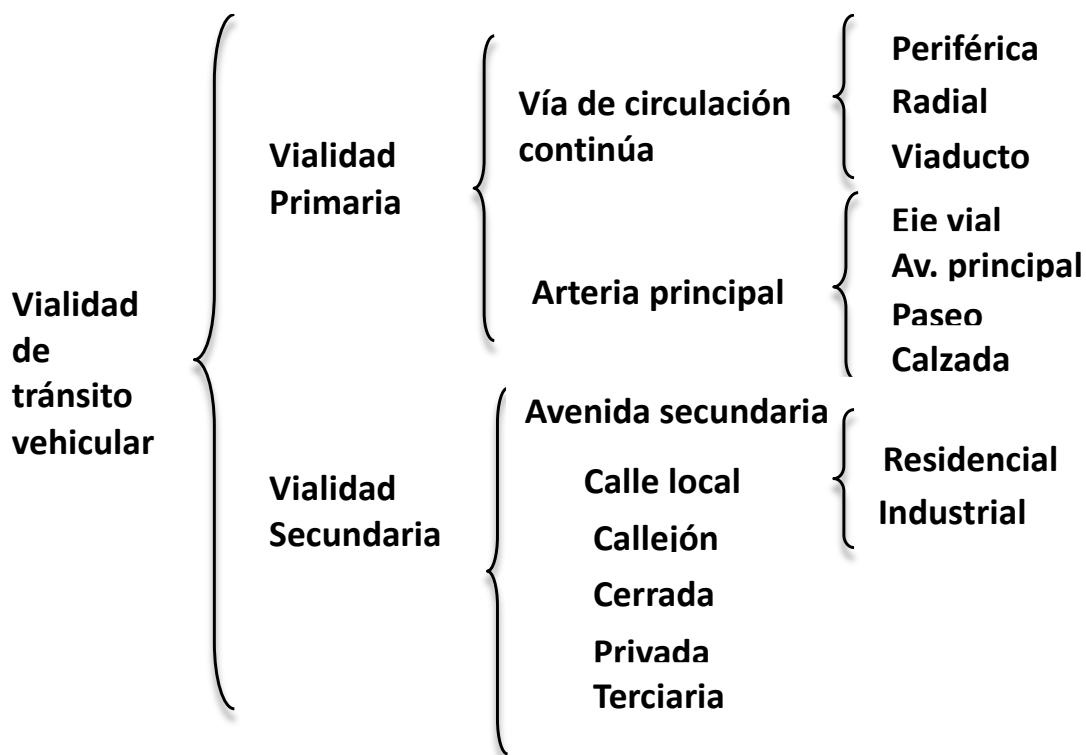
Vialidad de tránsito vehicular

Vialidad Primaria

Vía de circulación continúa

Periférica
Radial
Viaducto

Arteria principal

Eje vial
Av. principal
Paseo
Calzada

Vialidad Secundaria

Avenida secundaria
Calle local

Residencial
Industrial

Callejón
Cerrada
Privada
Terciaria